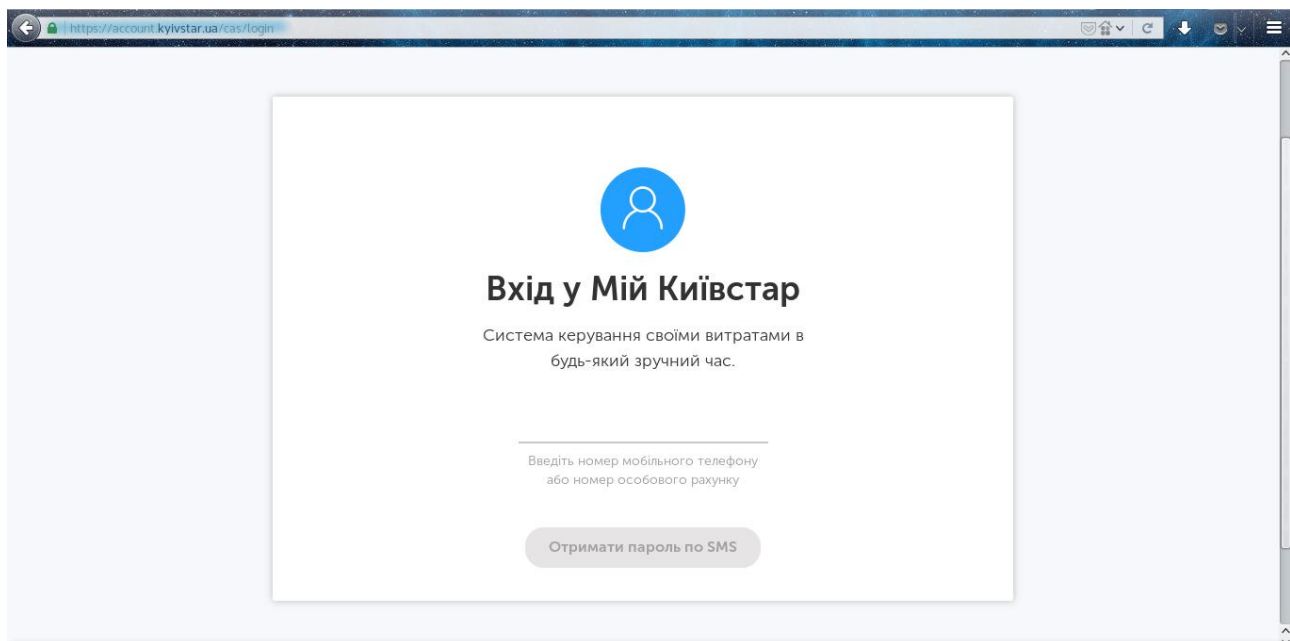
https://account.kyivstar.ua/cas/login

Вхід у Мій Київстар

Система керування своїми витратами в будь-який зручний час.

Введіть номер мобільного телефону або номер особового рахунку

Отримати пароль по SMS